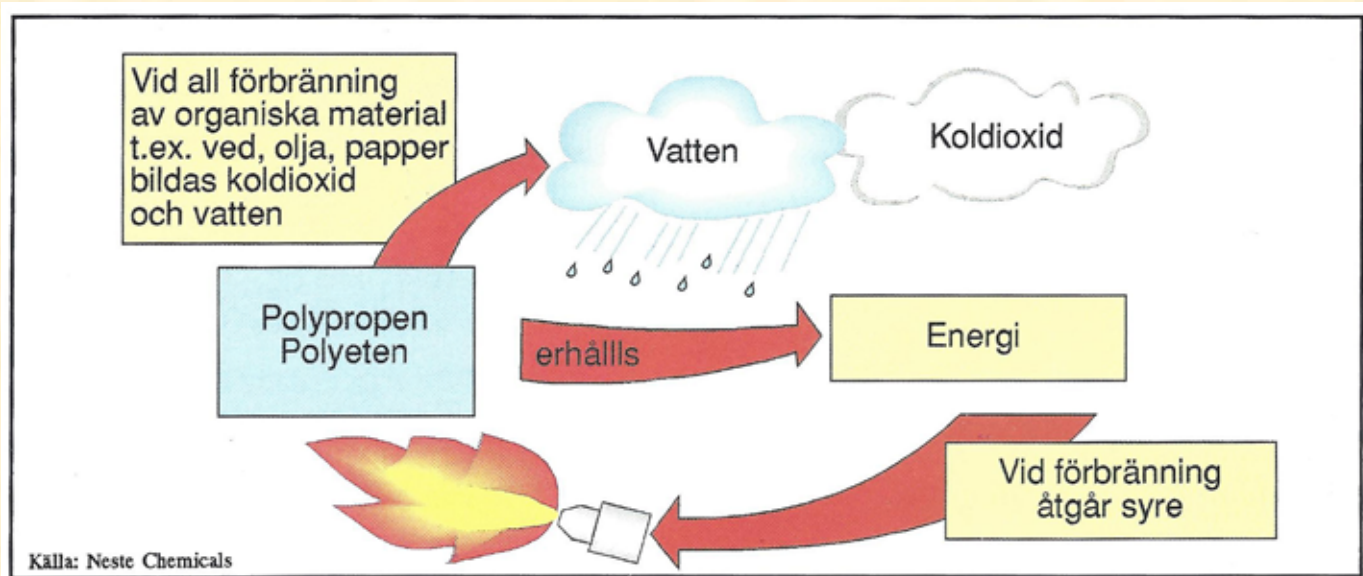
Vid all förbränning av organiska material t.ex. ved, olja, papper bildas koldioxid och vatten

Vatten

Koldioxid

Polypropen
Polyeten

erhållls

Energi

Vid förbränning åtgår syre

Källa: Neste Chemicals